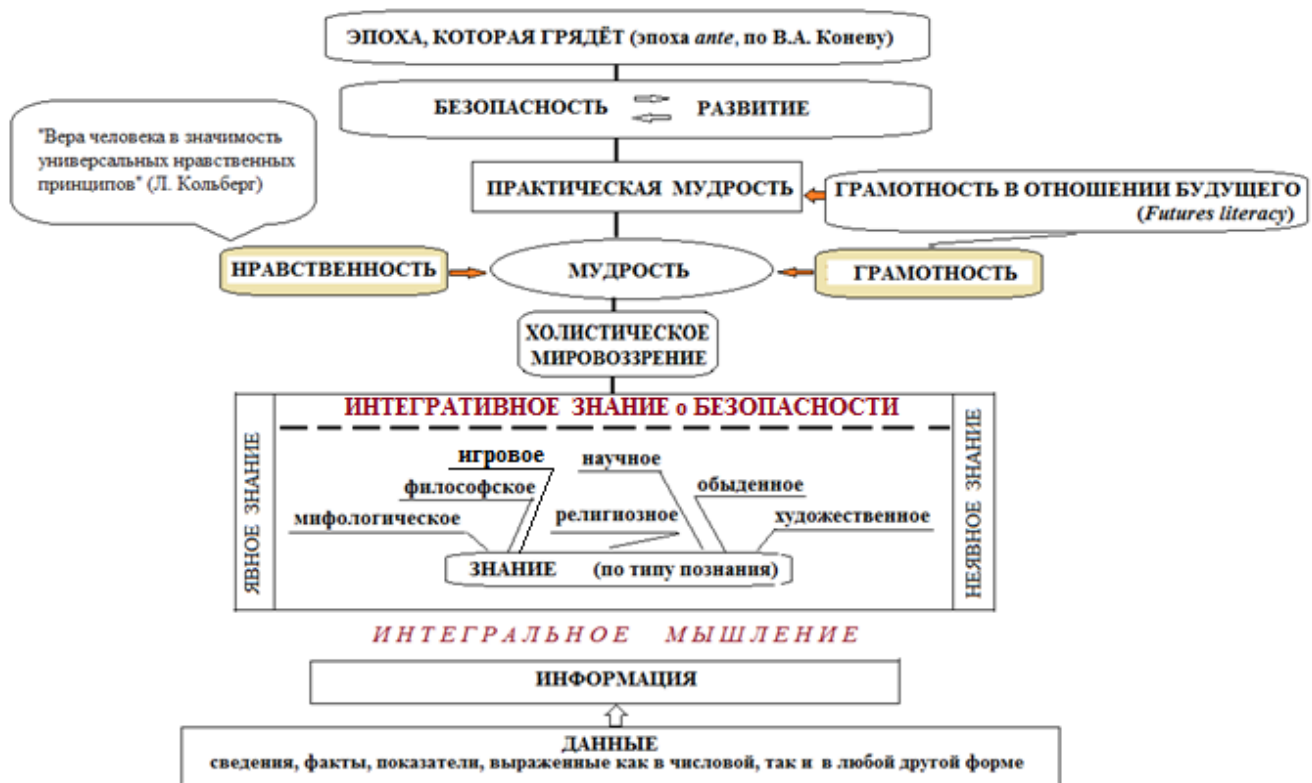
ЭПОХА, КОТОРАЯ ГРЯДЁТ (эпоха *ante*, по В.А. Коневу)

БЕЗОПАСНОСТЬ РАЗВИТИЕ

"Вера человека в значимость универсальных нравственных принципов" (Л. Кольберг)

ПРАКТИЧЕСКАЯ МУДРОСТЬ

ГРАМОТНОСТЬ В ОТНОШЕНИИ БУДУЩЕГО (*Futures literacy*)

НРАВСТВЕННОСТЬ

МУДРОСТЬ

ГРАМОТНОСТЬ

ХОЛИСТИЧЕСКОЕ МИРОВОЗЗРЕНИЕ

ИНТЕГРАТИВНОЕ ЗНАНИЕ о БЕЗОПАСНОСТИ

ЯВНОЕ ЗНАНИЕ

НЕЯВНОЕ ЗНАНИЕ

игровое

научное

философское

обыденное

мифологическое

религиозное

художественное

ЗНАНИЕ (по типу познания)

ИНТЕГРАЛЬНОЕ МЫШЛЕНИЕ

ИНФОРМАЦИЯ

ДАННЫЕ
сведения, факты, показатели, выраженные как в числовой, так и в любой другой форме